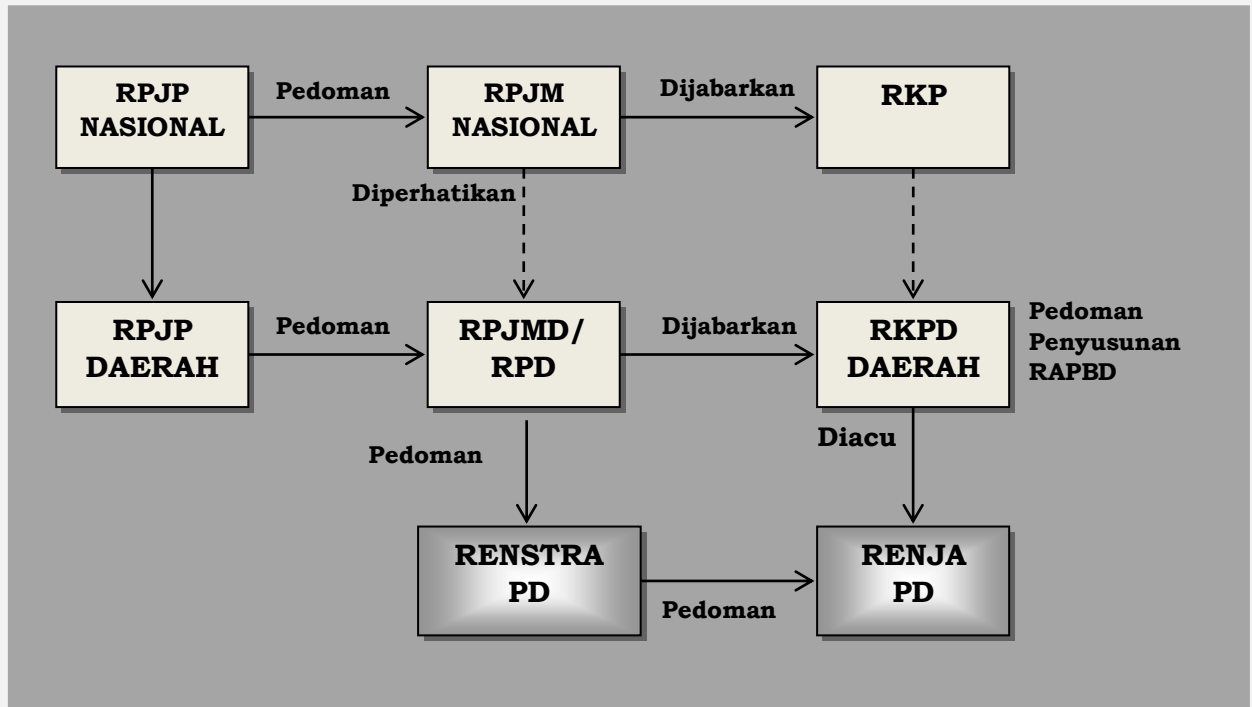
RPJP NASIONAL

Pedoman

RPJM NASIONAL

Dijabarkan

RKP

Diperhatikan

RPJP DAERAH

Pedoman

RPJMD/ RPD

Dijabarkan

RKPD DAERAH

Pedoman Penyusunan RAPBD

Pedoman

Diacu

RENSTRA PD

Pedoman

RENJA PD